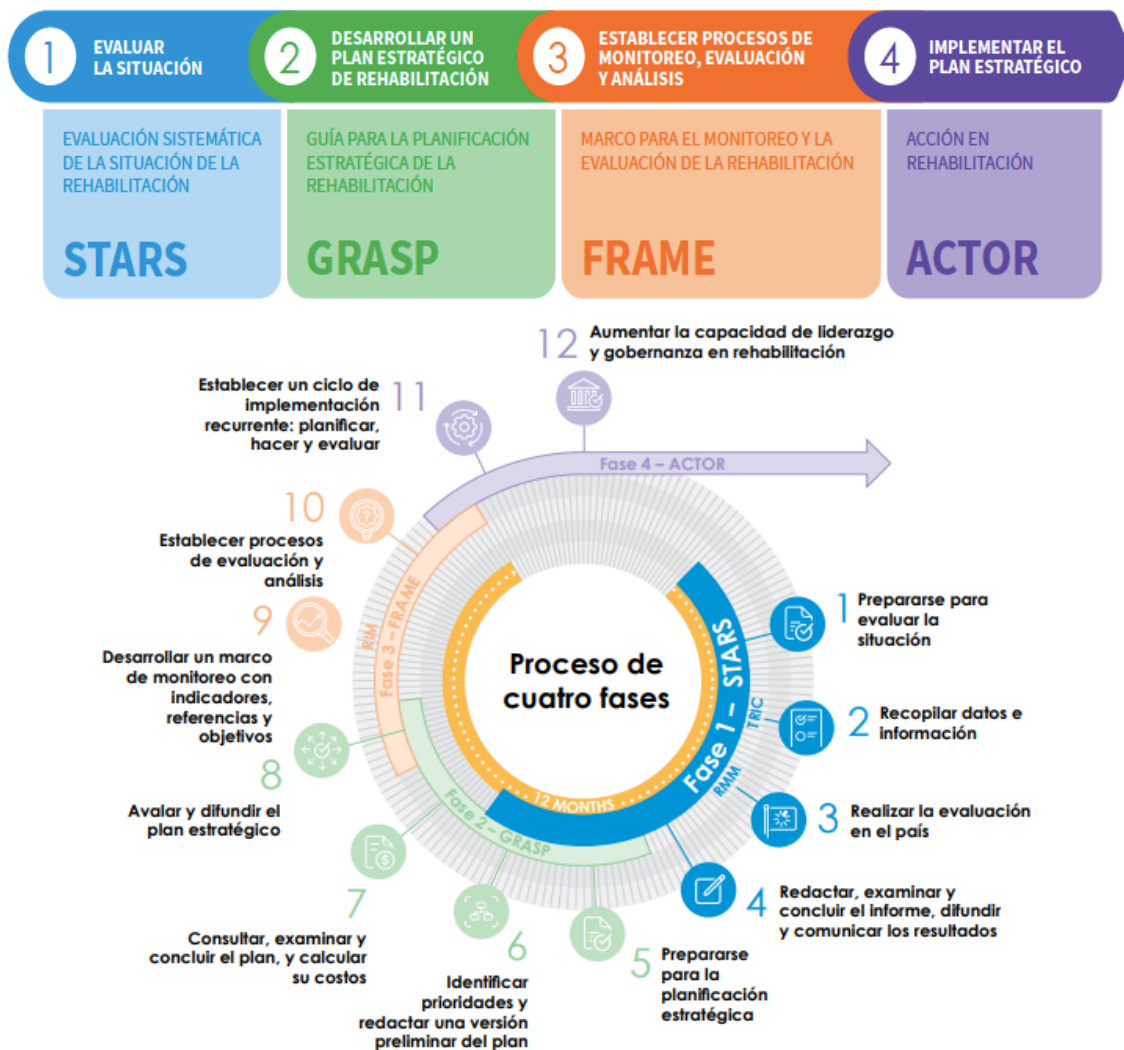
1 EVALUAR LA SITUACIÓN

2 DESARROLLAR UN PLAN ESTRATÉGICO DE REHABILITACIÓN

3 ESTABLECER PROCESOS DE MONITOREO, EVALUACIÓN Y ANÁLISIS

4 IMPLEMENTAR EL PLAN ESTRATÉGICO

EVALUACIÓN SISTEMÁTICA DE LA SITUACIÓN DE LA REHABILITACIÓN

STARS

GUÍA PARA LA PLANIFICACIÓN ESTRATÉGICA DE LA REHABILITACIÓN

GRASP

MARCO PARA EL MONITOREO Y LA EVALUACIÓN DE LA REHABILITACIÓN

FRAME

ACCIÓN EN REHABILITACIÓN

ACTOR

12 Aumentar la capacidad de liderazgo y gobernanza en rehabilitación

11 Establecer un ciclo de implementación recurrente: planificar, hacer y evaluar

Fase 4 – ACTOR

10 Establecer procesos de evaluación y análisis

9 Desarrollar un marco de monitoreo con indicadores, referencias y objetivos

RIM

Fase 3 – FRAME

Proceso de cuatro fases

12 MONTHS

Fase 1 – STARS

TRIC

RMM

Fase 2 – GRASP

8 Avalar y difundir el plan estratégico

7 Consultar, examinar y concluir el plan, y calcular su costos

6 Identificar prioridades y redactar una versión preliminar del plan

5 Prepararse para la planificación estratégica

1 Prepararse para evaluar la situación

2 Recopilar datos e información

3 Realizar la evaluación en el país

4 Redactar, examinar y concluir el informe, difundir y comunicar los resultados